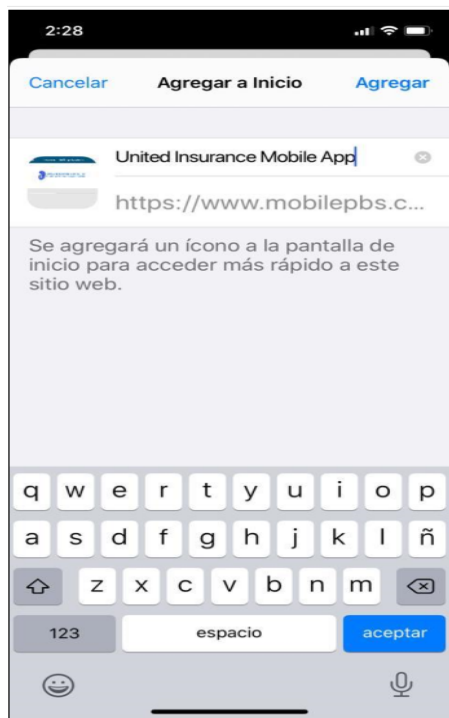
2:28

Cancelar Agregar a Inicio Agregar

United Insurance Mobile App

https://www.mobilepbs.c...

Se agregará un ícono a la pantalla de inicio para acceder más rápido a este sitio web.

q w e r t y u i o p

a s d f g h j k l ñ

z x c v b n m

123 espacio aceptar